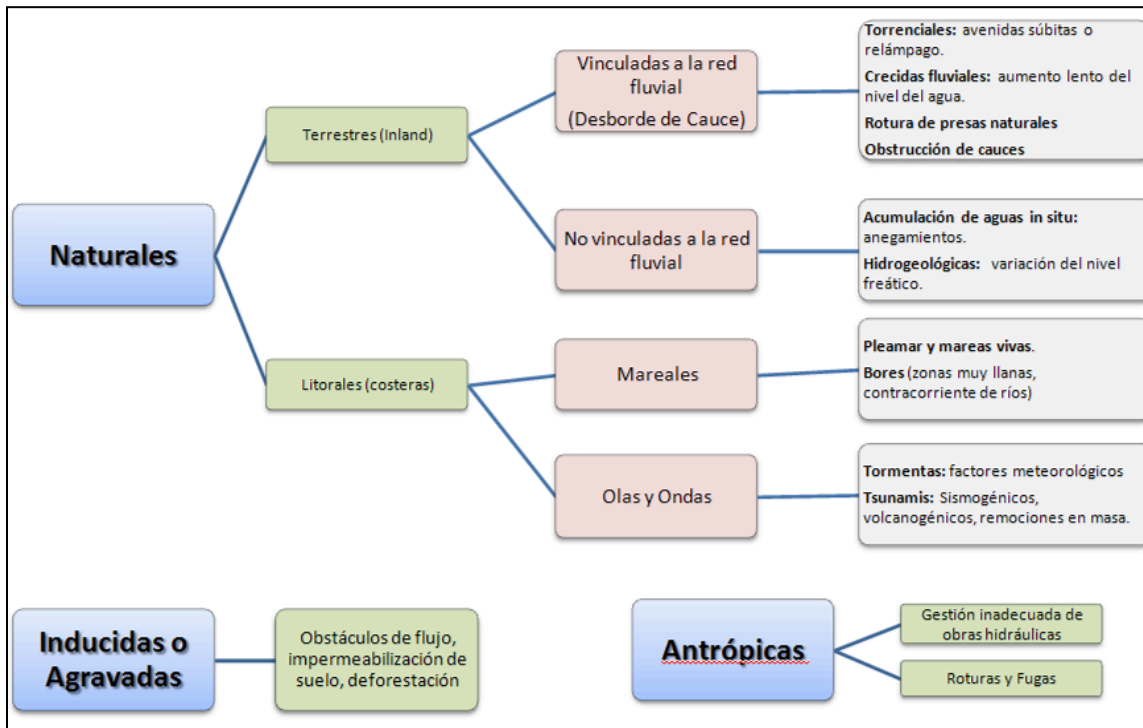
Naturales

Terrestres (Inland)

Vinculadas a la red fluvial (Desborde de Cauce)

Torrenciales: avenidas súbitas o relámpago.

Crecidas fluviales: aumento lento del nivel del agua.

Rotura de presas naturales

Obstrucción de cauces

No vinculadas a la red fluvial

Acumulación de aguas in situ: anegamientos.

Hidrogeológicas: variación del nivel freático.

Litorales (costeras)

Mareales

Pleamar y mareas vivas.

Bores (zonas muy llanas, contracorriente de ríos)

Olas y Ondas

Tormentas: factores meteorológicos

Tsunamis: Sismogénicos, volcanogénicos, remociones en masa.

Inducidas o Agravadas

Obstáculos de flujo, impermeabilización de suelo, deforestación

Antrópicas

Gestión inadecuada de obras hidráulicas

Roturas y Fugas